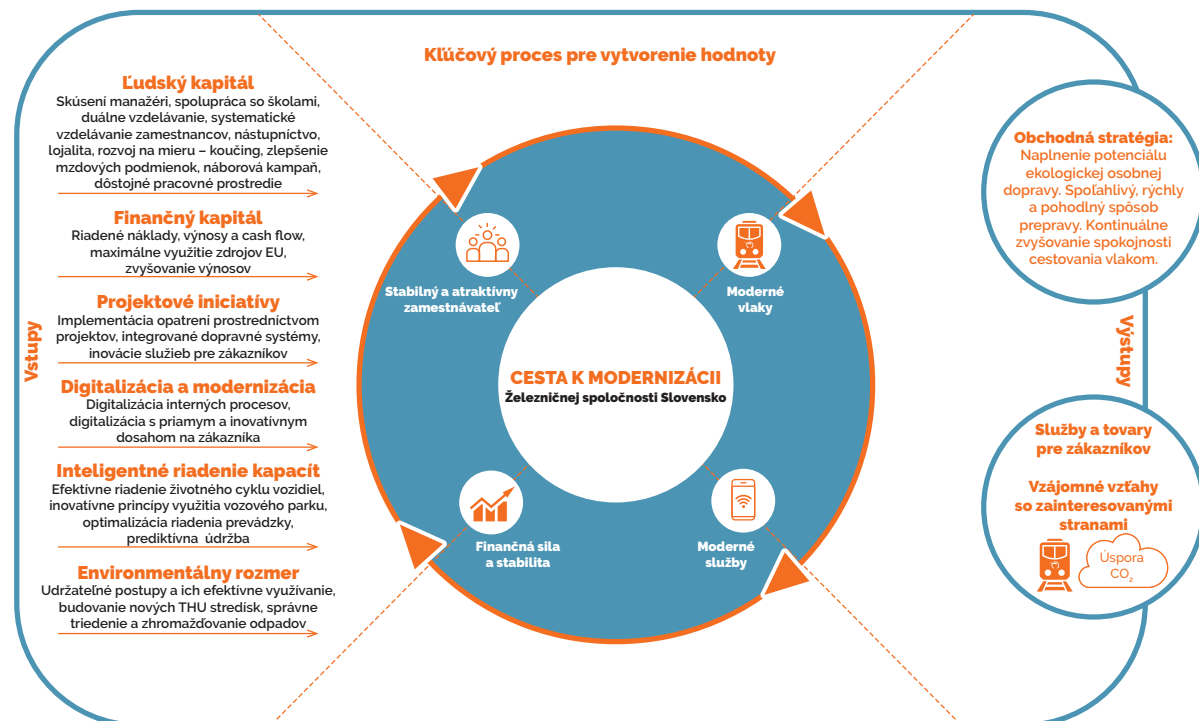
Kľúčový proces pre vytvorenie hodnoty

Vstupy

Ľudský kapitál
Skúsení manažéri, spolupráca so školami, duálne vzdelávanie, systematické vzdelávanie zamestnancov, nástupníctvo, lojalita, rozvoj na mieru – koučing, zlepšenie mzdových podmienok, náborová kampaň, dôstojné pracovné prostredie

Finančný kapitál
Riadené náklady, výnosy a cash flow, maximálne využitie zdrojov EU, zvyšovanie výnosov

Projektové iniciatívy
Implementácia opatrení prostredníctvom projektov, integrované dopravné systémy, inovácie služieb pre zákazníkov

Digitalizácia a modernizácia
Digitalizácia interných procesov, digitalizácia s priamym a inovatívnym dosahom na zákazníka

Inteligentné riadenie kapacít
Efektívne riadenie životného cyklu vozidiel, inovatívne princípy využitia vozového parku, optimalizácia riadenia prevádzky, prediktívna údržba

Environmentálny rozmer
Udržateľné postupy a ich efektívne využívanie, budovanie nových THU stredísk, správne triedenie a zhromažďovanie odpadov

Stabilný a atraktívny zamestnávateľ

Moderné vlaky

CESTA K MODERNIZÁCII
Železničnej spoločnosti Slovensko

Finančná sila a stabilita

Moderné služby

Obchodná stratégia:
Naplnenie potenciálu ekologickej osobnej dopravy. Spoľahlivý, rýchly a pohodlný spôsob prepravy. Kontinuálne zvyšovanie spokojnosti cestovania vlakom.

Výstupy

Služby a tovary pre zákazníkov

Vzájomné vzťahy so zainteresovanými stranami

Úspora $CO_2$